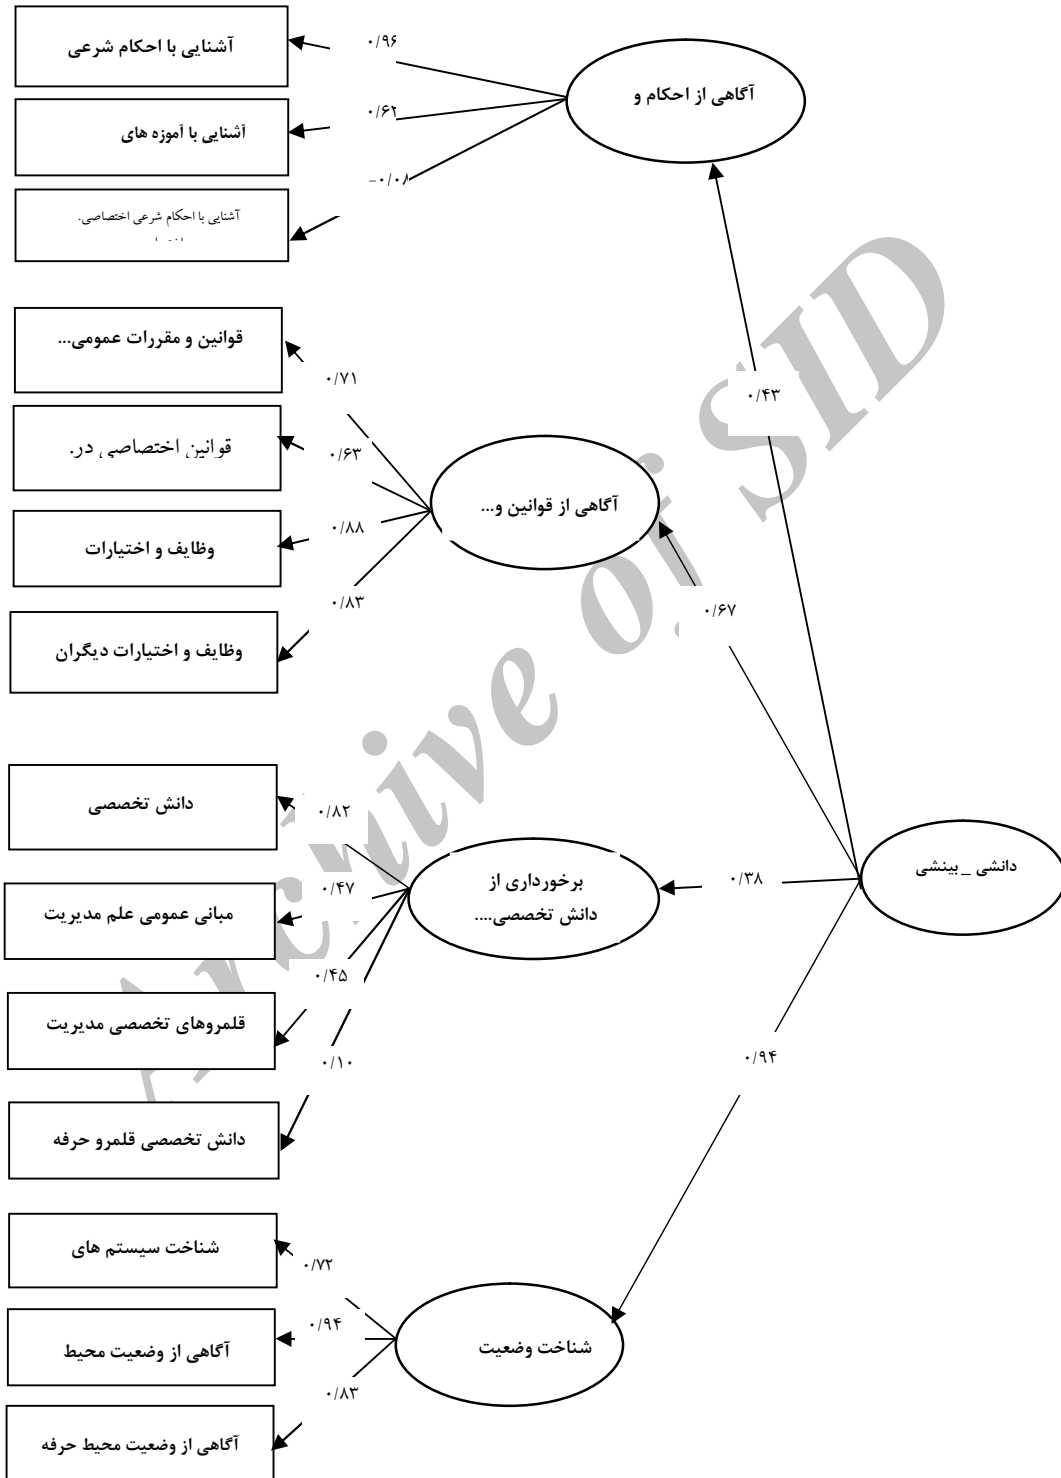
آشنایی با احکام شرعی

۰/۹۶

آگاهی از احکام و

آشنایی با آموزه های

۰/۶۲

-۰/۰۱

آشنایی با احکام شرعی اختصاصی.

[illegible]

قوانین و مقررات عمومی...

۰/۷۱

۰/۴۳

قوانین اختصاصی در.

۰/۶۳

آگاهی از قوانین و...

وظایف و اختیارات

۰/۸۸

۰/۸۳

۰/۶۷

وظایف و اختیارات دیگران

دانش تخصصی

۰/۸۲

دانشی _ بینشی

برخورداری از دانش تخصصی....

۰/۴۷

۰/۳۸

مبانی عمومی علم مدیریت

۰/۴۵

قلمروهای تخصصی مدیریت

۰/۱۰

۰/۹۴

دانش تخصصی قلمرو حرفه

شناخت سیستم های

۰/۷۲

۰/۹۴

شناخت وضعیت

آگاهی از وضعیت محیط

۰/۸۳

آگاهی از وضعیت محیط حرفه

Archive of SID